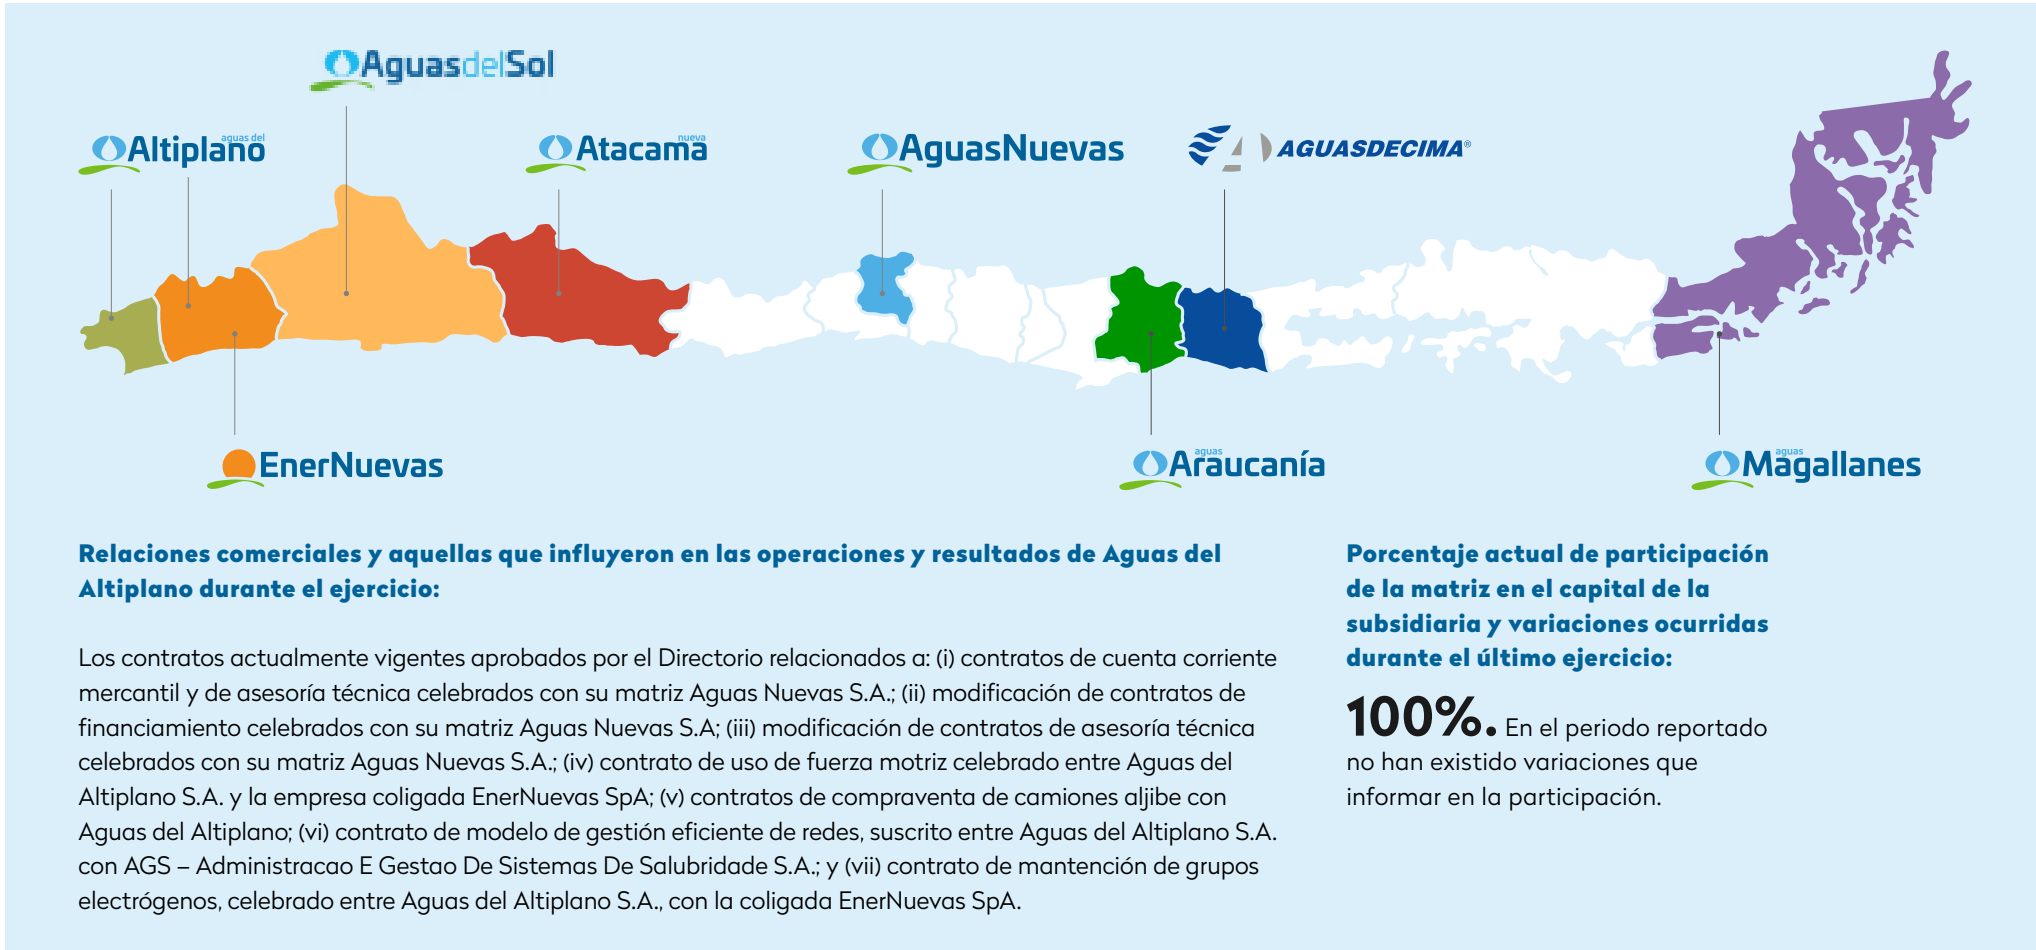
AguasdelSol

aguas del Altiplano

nueva Atacama

AguasNuevas

AGUASDECIMA®

EnerNuevas

aguas Araucanía

aguas Magallanes

Relaciones comerciales y aquellas que influyeron en las operaciones y resultados de Aguas del Altiplano durante el ejercicio:

Los contratos actualmente vigentes aprobados por el Directorio relacionados a: (i) contratos de cuenta corriente mercantil y de asesoría técnica celebrados con su matriz Aguas Nuevas S.A.; (ii) modificación de contratos de financiamiento celebrados con su matriz Aguas Nuevas S.A; (iii) modificación de contratos de asesoría técnica celebrados con su matriz Aguas Nuevas S.A.; (iv) contrato de uso de fuerza motriz celebrado entre Aguas del Altiplano S.A. y la empresa coligada EnerNuevas SpA; (v) contratos de compraventa de camiones aljibe con Aguas del Altiplano; (vi) contrato de modelo de gestión eficiente de redes, suscrito entre Aguas del Altiplano S.A. con AGS – Administracao E Gestao De Sistemas De Salubridade S.A.; y (vii) contrato de mantención de grupos electrógenos, celebrado entre Aguas del Altiplano S.A., con la coligada EnerNuevas SpA.

Porcentaje actual de participación de la matriz en el capital de la subsidiaria y variaciones ocurridas durante el último ejercicio:

100%. En el periodo reportado no han existido variaciones que informar en la participación.